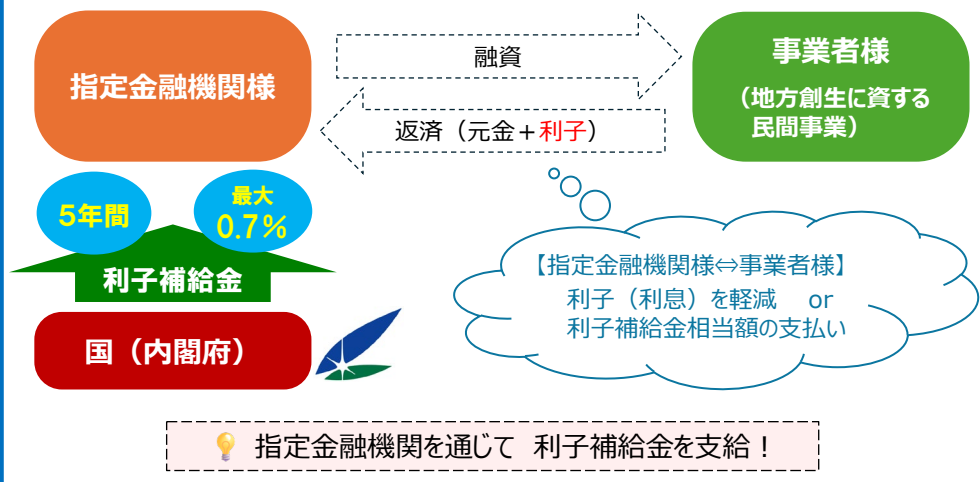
指定金融機関様

融資

返済（元金＋利子）

事業者様

（地方創生に資する
民間事業）

5年間

最大
0.7%

利子補給金

国（内閣府）

【指定金融機関様⇔事業者様】
利子（利息）を軽減　or
利子補給金相当額の支払い

指定金融機関を通じて　利子補給金を支給！